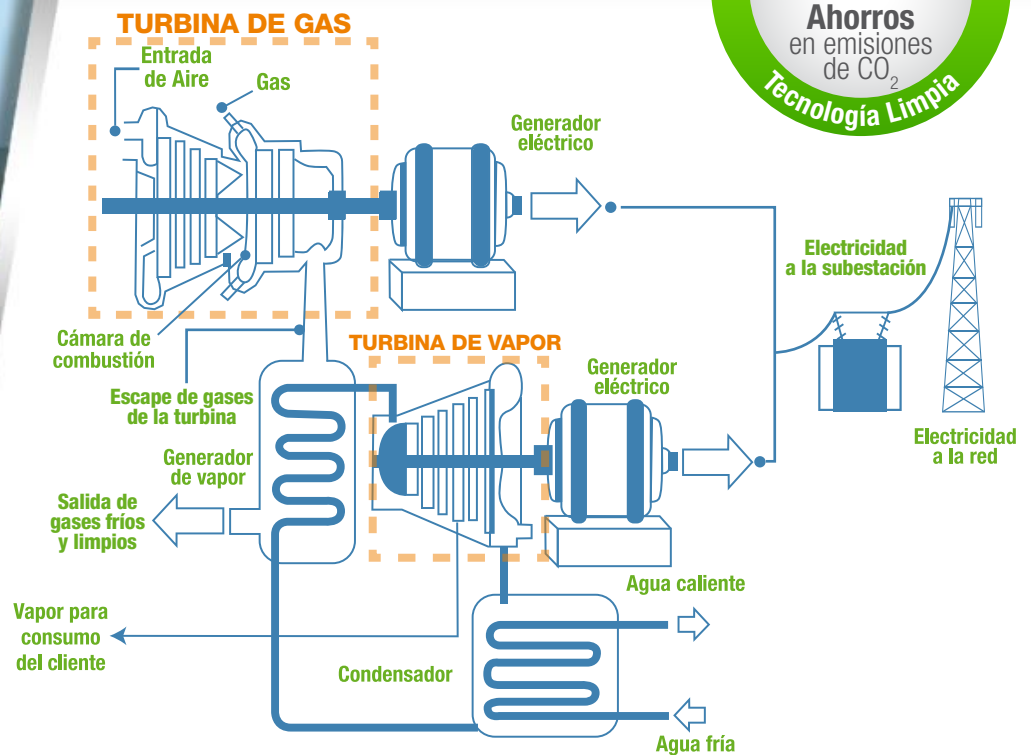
Ahorros
en emisiones
de $CO_2$
Tecnología Limpia

TURBINA DE GAS
Entrada de Aire
Gas
Generador eléctrico
Cámara de combustión
Escape de gases de la turbina
TURBINA DE VAPOR
Generador eléctrico
Electricidad a la subestación
Electricidad a la red
Generador de vapor
Salida de gases fríos y limpios
Agua caliente
Vapor para consumo del cliente
Condensador
Agua fría